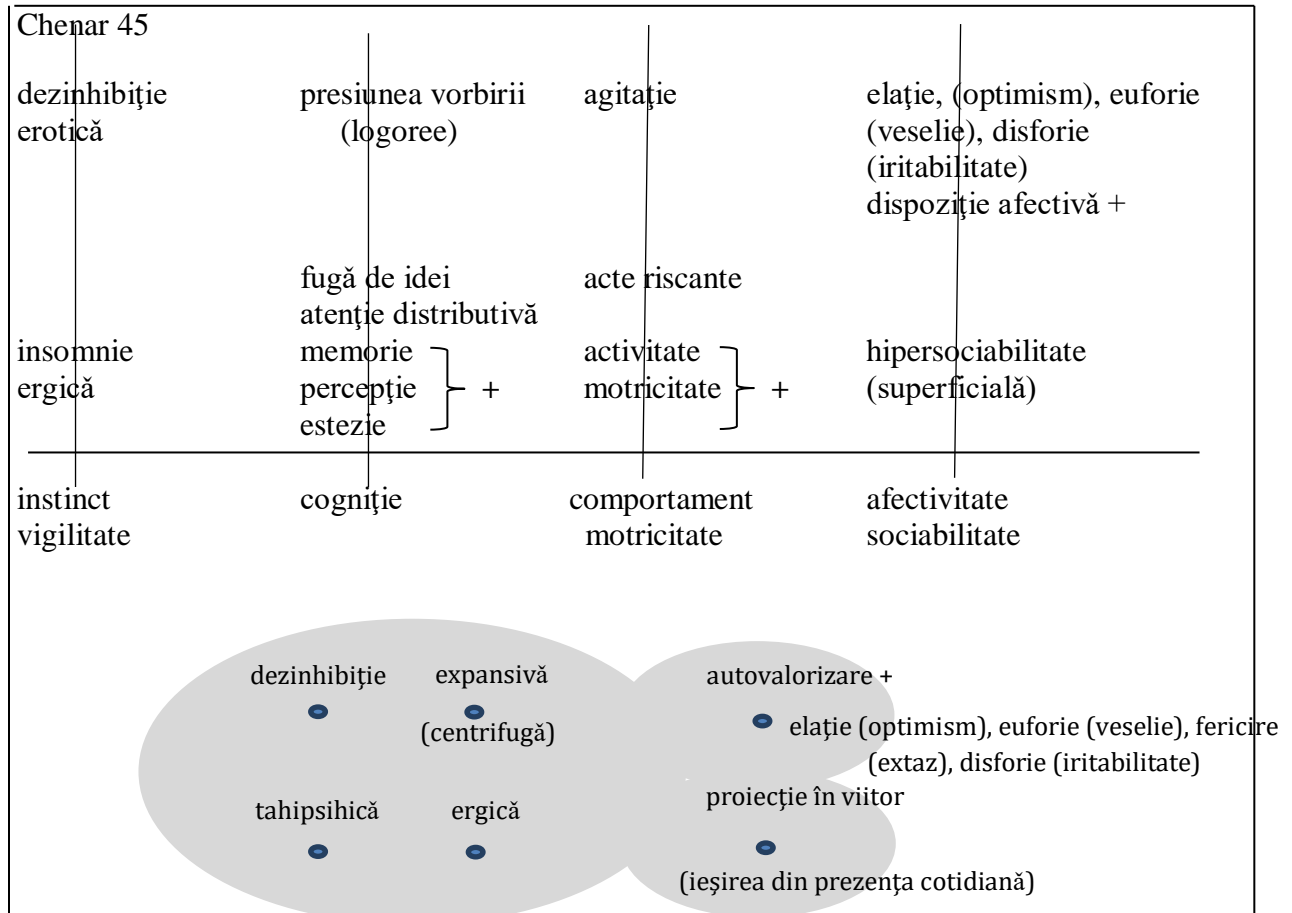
Chenar 45

dezinhibiţie erotică

presiunea vorbirii (logoree)

agitaţie

elaţie, (optimism), euforie (veselie), disforie (iritabilitate)
dispoziţie afectivă +

fugă de idei
atenţie distributivă

acte riscante

insomnie ergică

memorie
percepţie
estezie
+

activitate
motricitate
+

hipersociabilitate (superficială)

instinct vigilitate

cogniţie

comportament motricitate

afectivitate sociabilitate

dezinhibiţie

expansivă (centrifugă)

tahipsihică

ergică

autovalorizare +

elaţie (optimism), euforie (veselie), fericire (extaz), disforie (iritabilitate)

proiecţie în viitor

(ieşirea din prezenţa cotidiană)